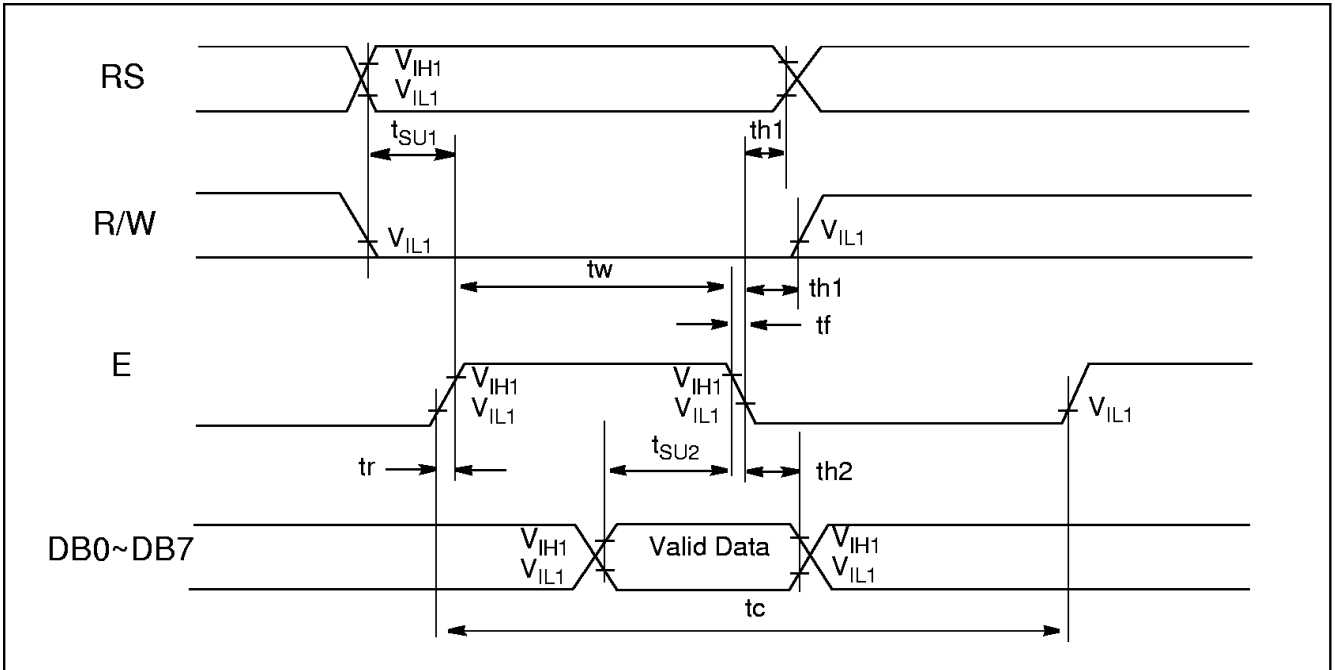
RS
$V_{IH1}$
$V_{IL1}$
$t_{SU1}$
th1
R/W
$V_{IL1}$
$V_{IL1}$
tw
th1
tf
E
$V_{IH1}$
$V_{IL1}$
$V_{IH1}$
$V_{IL1}$
$V_{IL1}$
tr
$t_{SU2}$
th2
DB0~DB7
$V_{IH1}$
$V_{IL1}$
Valid Data
$V_{IH1}$
$V_{IL1}$
tc